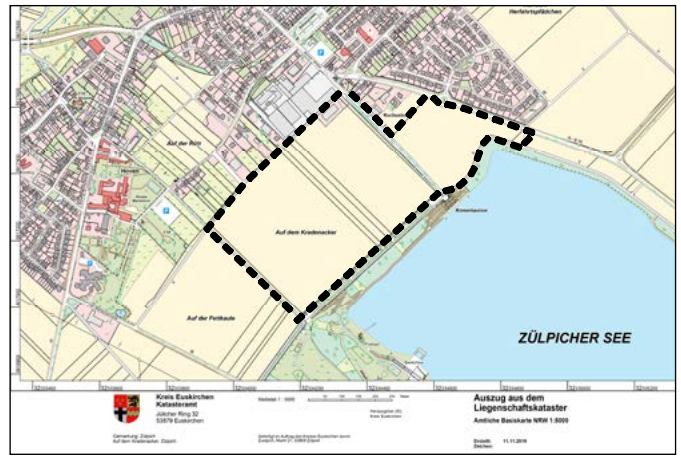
Herfahrtsgäßchen

Auf der Roh

Auf dem Kradenacker

Auf der Fettkaule

ZÜLPICHER SEE

Kreis Euskirchen
Katasteramt
Jülicher Ring 32
53879 Euskirchen

Maßstab 1 : 5000

Auszug aus dem
Liegenschaftskataster

Amtliche Basiskarte NRW 1:5000

Erstellt: 11.11.2016
Zeichen:

Gemarkung: Zülpich
Auf dem Kradenacker, Zülpich

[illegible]